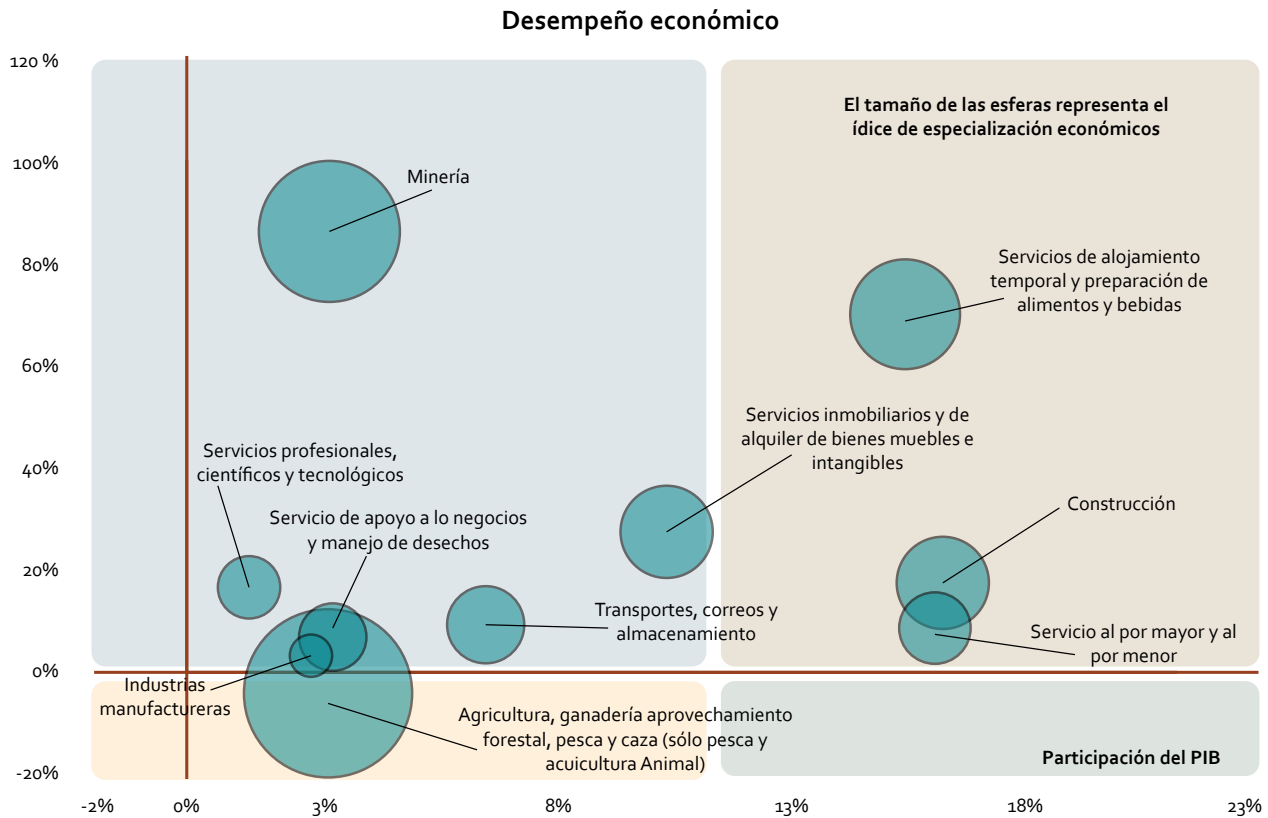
Desempeño económico

El tamaño de las esferas representa el ídice de especialización económicos

120 %
100%
80%
60%
40%
20%
0%
-20%

Minería

Servicios de alojamiento temporal y preparación de alimentos y bebidas

Servicios inmobiliarios y de alquiler de bienes muebles e intangibles

Servicios profesionales, científicos y tecnológicos

Servicio de apoyo a lo negocios y manejo de desechos

Construcción

Transportes, correos y almacenamiento

Servicio al por mayor y al por menor

Industrias manufactureras

Agricultura, ganadería aprovechamiento forestal, pesca y caza (sólo pesca y acuicultura Animal)

Participación del PIB

-2%
0%
3%
8%
13%
18%
23%